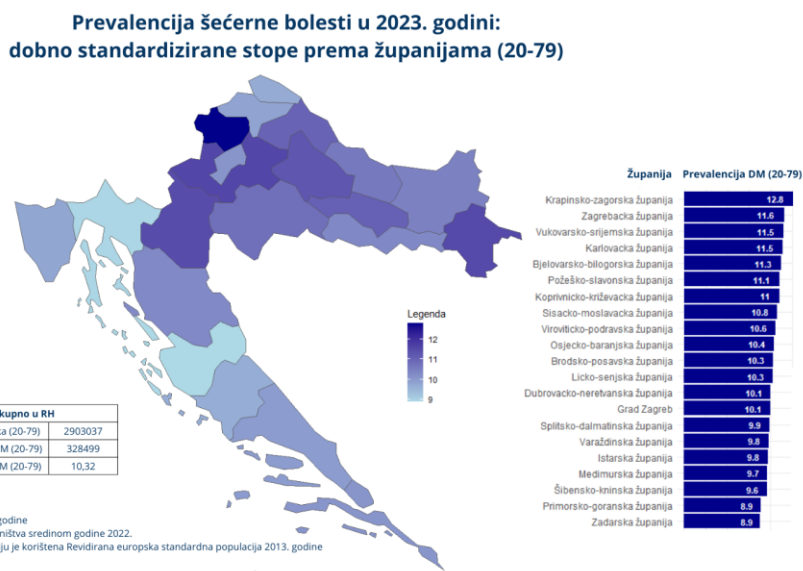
Prevalencija šećerne bolesti u 2023. godini: dobno standardizirane stope prema županijama (20-79)

Legenda
12
11
10
9

| kupno u RH | |
|---|---|
| ka (20-79) | 2903037 |
| M (20-79) | 328499 |
| M (20-79) | 10,32 |

godine
ništva sredinom godine 2022.
ju je korištena Revidirana europska standardna populacija 2013. godine

| Županija | Prevalencija DM (20-79) |
|---|---|
| Krapinsko-zagorska županija | 12.8 |
| Zagrebacka županija | 11.6 |
| Vukovarsko-srijemska županija | 11.5 |
| Karlovacka županija | 11.5 |
| Bjelovarsko-bilogorska županija | 11.3 |
| Požeško-slavonska županija | 11.1 |
| Koprivnicko-križevacka županija | 11 |
| Sisacko-moslavacka županija | 10.8 |
| Viroviticko-podravska županija | 10.6 |
| Osjecko-baranjska županija | 10.4 |
| Brodsko-posavska županija | 10.3 |
| Licko-senjska županija | 10.3 |
| Dubrovacko-neretvanska županija | 10.1 |
| Grad Zagreb | 10.1 |
| Splitsko-dalmatinska županija | 9.9 |
| Varaždinska županija | 9.8 |
| Istarska županija | 9.8 |
| Medimurska županija | 9.7 |
| Šibensko-kninska županija | 9.6 |
| Primorsko-goranska županija | 8.9 |
| Zadarska županija | 8.9 |